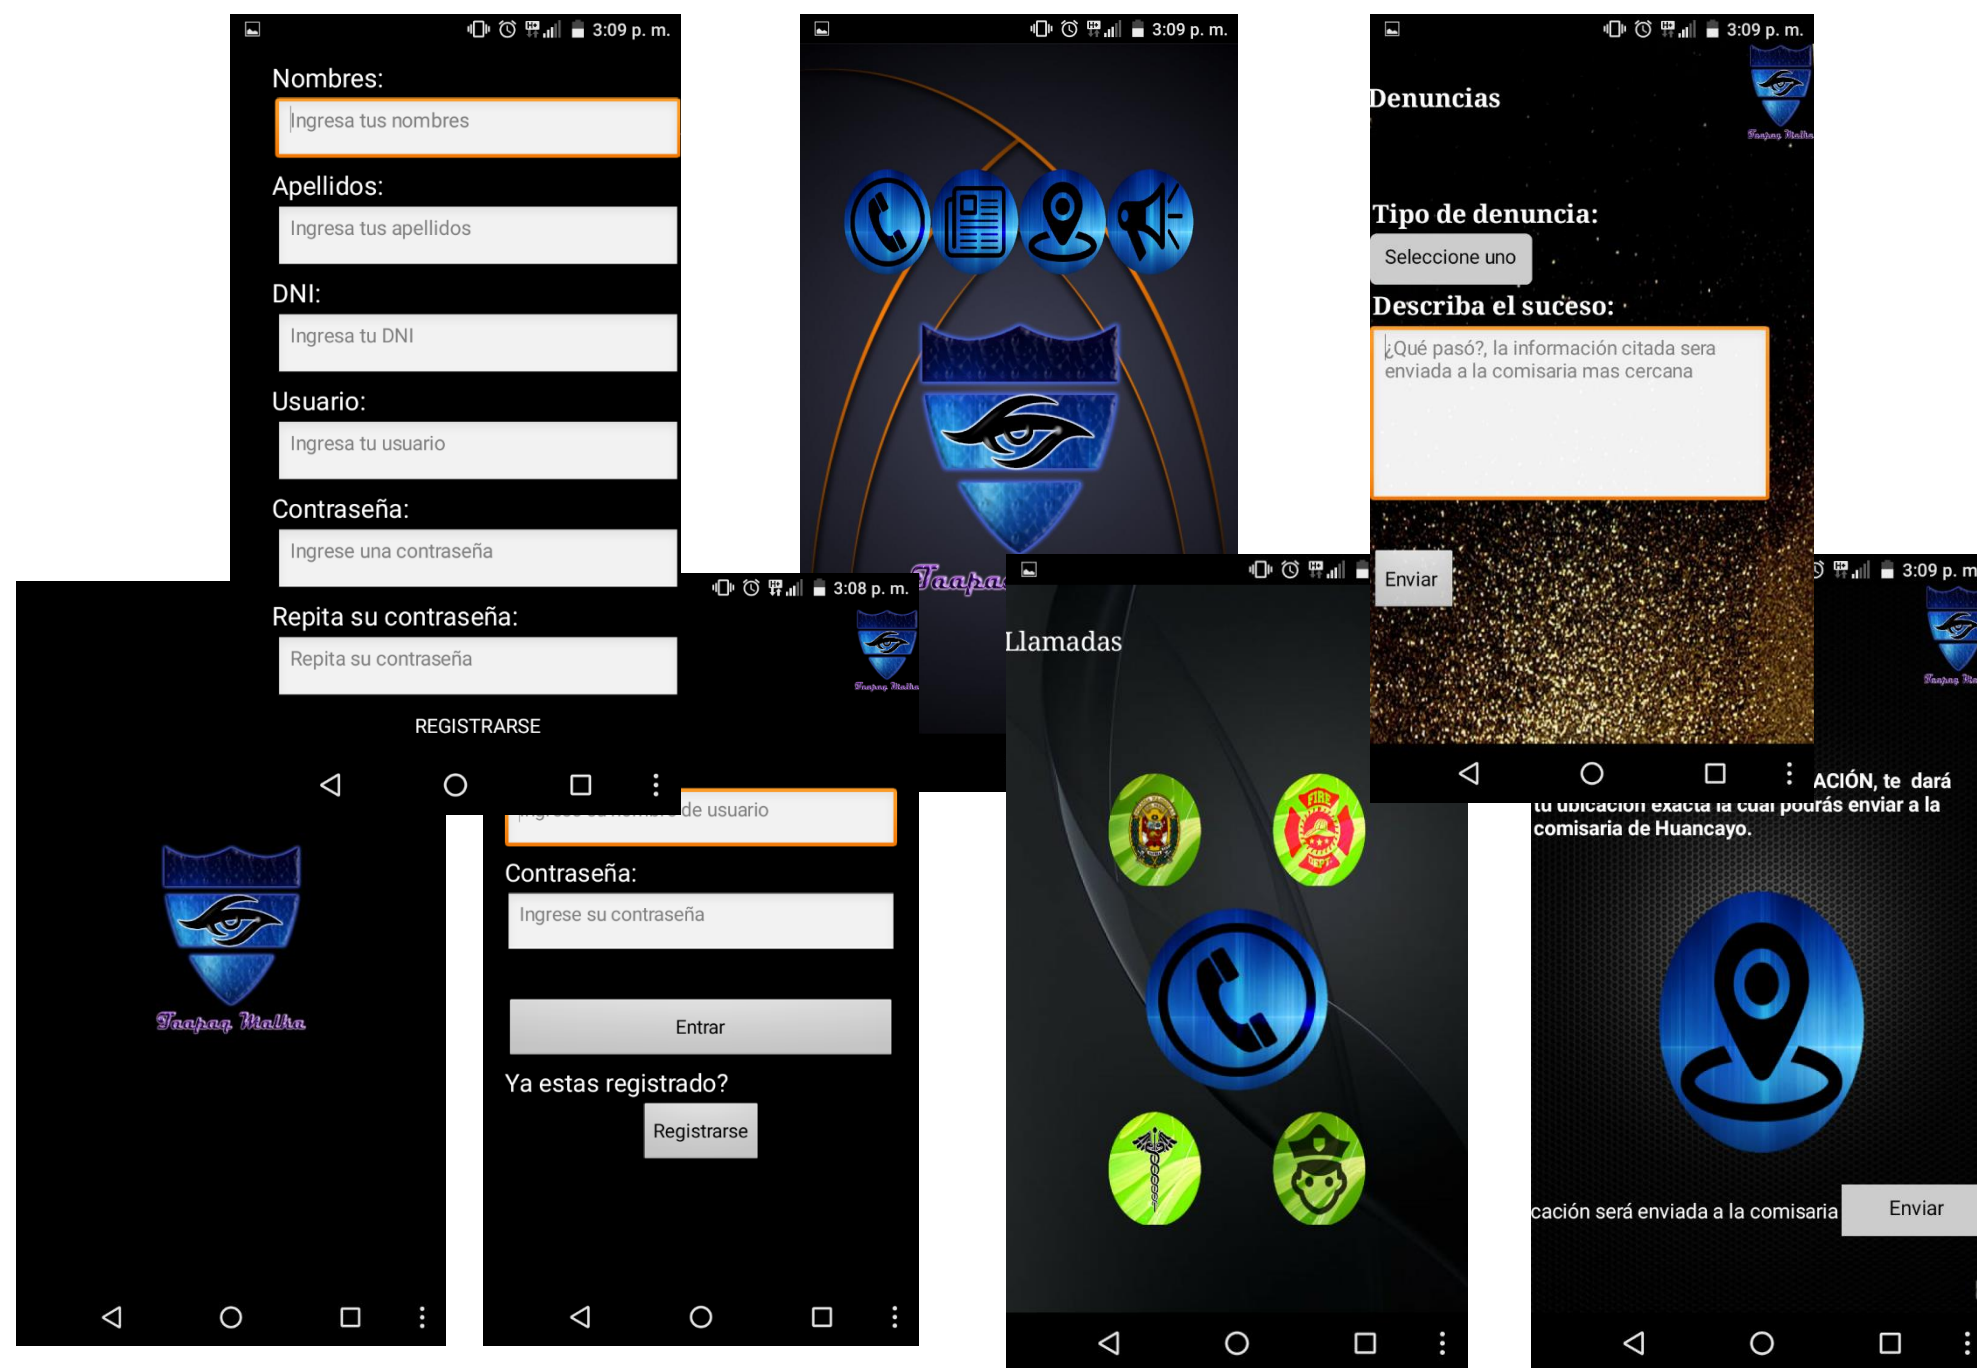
3:09 p. m.

Nombres:
Ingresa tus nombres
Apellidos:
Ingresa tus apellidos
DNI:
Ingresa tu DNI
Usuario:
Ingresa tu usuario
Contraseña:
Ingrese una contraseña
Repita su contraseña:
Repita su contraseña
REGISTRARSE

3:09 p. m.

Taapaq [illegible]

3:09 p. m.
Denuncias
Taapaq Malka
Tipo de denuncia:
Seleccione uno
Describa el suceso:
¿Qué pasó?, la información citada sera enviada a la comisaria mas cercana
Enviar

Taapaq Malka

3:08 p. m.
Taapaq Malka
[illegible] de usuario
Contraseña:
Ingrese su contraseña
Entrar
Ya estas registrado?
Registrarse

Llamadas
FIRE DEPT

3:09 p. m
Taapaq Ma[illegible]
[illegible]ACIÓN, te dará tu ubicación exacta la cual podrás enviar a la comisaria de Huancayo.
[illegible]cación será enviada a la comisaria
Enviar